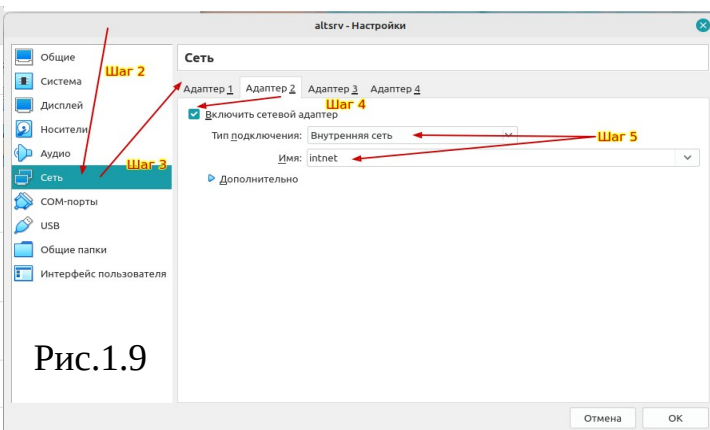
altsrv - Настройки

Общие
Система
Дисплей
Носители
Аудио
Сеть
COM-порты
USB
Общие папки
Интерфейс пользователя

Шаг 2
Шаг 3

Сеть

Адаптер 1 Адаптер 2 Адаптер 3 Адаптер 4

Шаг 4

Включить сетевой адаптер

Тип подключения: Внутренняя сеть

Шаг 5

Имя: intnet

Дополнительно

Рис.1.9

Отмена OK